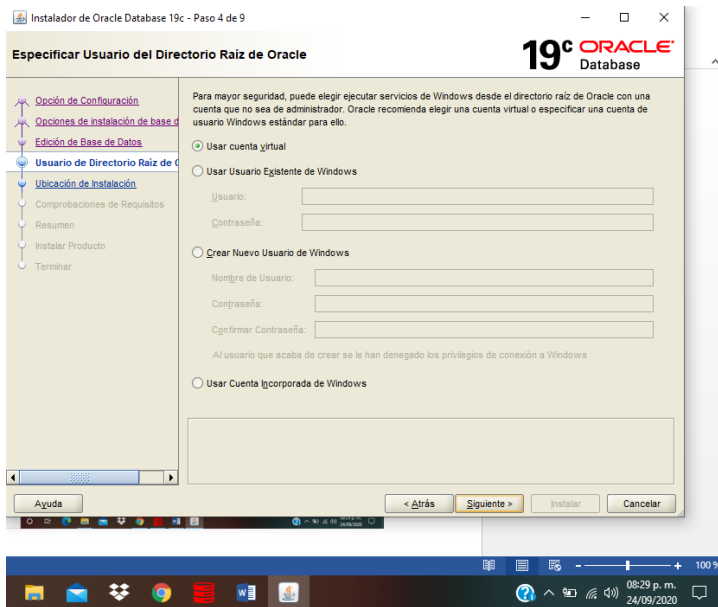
Instalador de Oracle Database 19c - Paso 4 de 9

Especificar Usuario del Directorio Raíz de Oracle

19c ORACLE Database

Opción de Configuración
Opciones de instalación de base d
Edición de Base de Datos
Usuario de Directorio Raíz de C
Ubicación de Instalación
Comprobaciones de Requisitos
Resumen
Instalar Producto
Terminar

Para mayor seguridad, puede elegir ejecutar servicios de Windows desde el directorio raíz de Oracle con una cuenta que no sea de administrador. Oracle recomienda elegir una cuenta virtual o especificar una cuenta de usuario Windows estándar para ello.

Usar cuenta virtual

Usar Usuario Existente de Windows

Usuario:

Contraseña:

Crear Nuevo Usuario de Windows

Nombre de Usuario:

Contraseña:

Confirmar Contraseña:

Al usuario que acaba de crear se le han denegado los privilegios de conexión a Windows

Usar Cuenta Incorporada de Windows

Ayuda

< Atrás

Siguiente >

Instalar

Cancelar

100 %

08:29 p. m.
24/09/2020